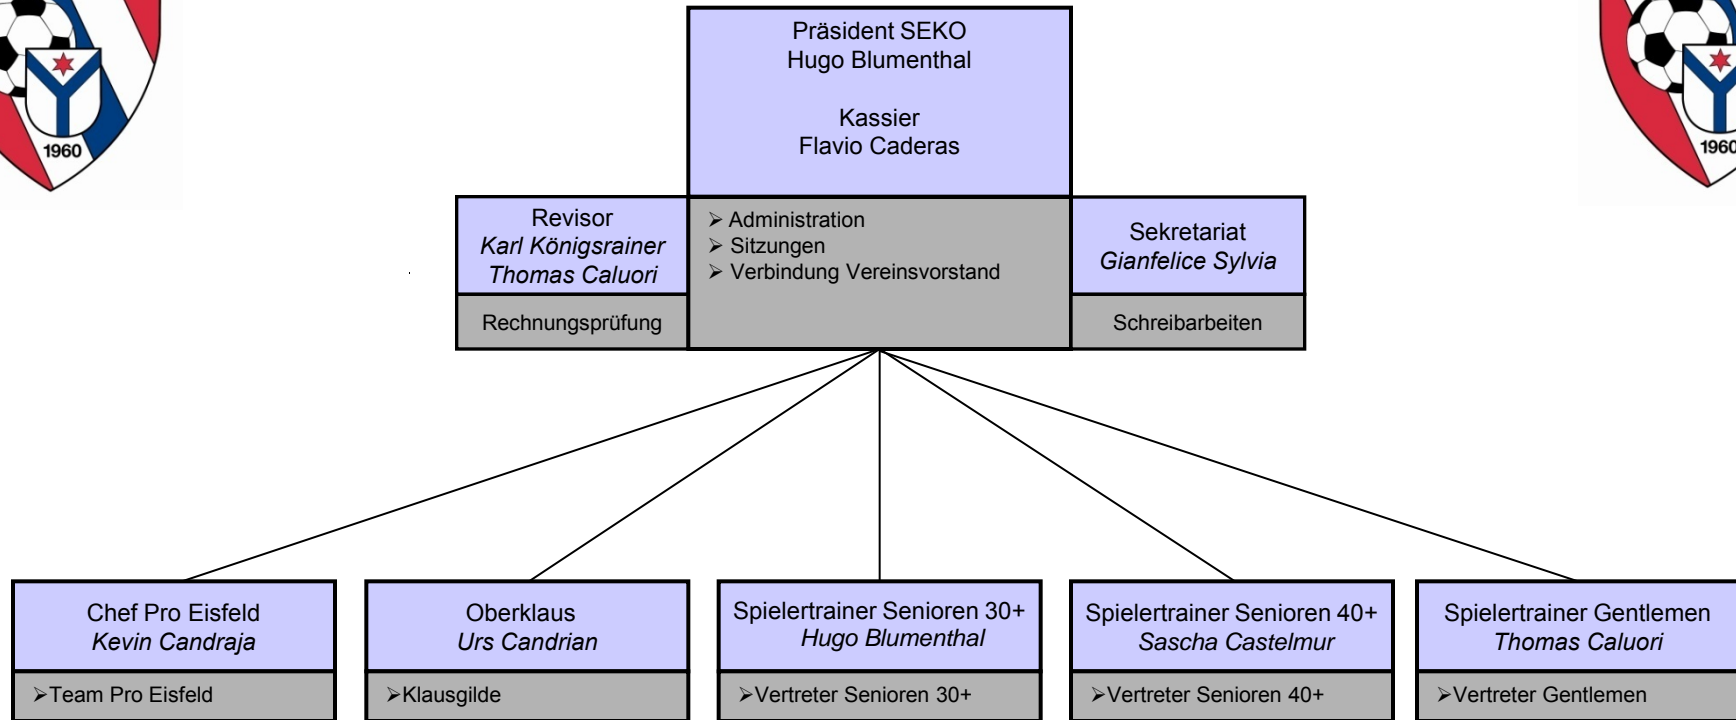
1960

1960

Präsident SEKO
Hugo Blumenthal

Kassier
Flavio Caderas

Revisor
*Karl Königsrainer*
*Thomas Caluori*

Rechnungsprüfung

➢ Administration
➢ Sitzungen
➢ Verbindung Vereinsvorstand

Sekretariat
*Gianfelice Sylvia*

Schreibarbeiten

Chef Pro Eisfeld
*Kevin Candraja*

➢Team Pro Eisfeld

Oberklaus
*Urs Candrian*

➢Klausgilde

Spielertrainer Senioren 30+
*Hugo Blumenthal*

➢Vertreter Senioren 30+

Spielertrainer Senioren 40+
*Sascha Castelmur*

➢Vertreter Senioren 40+

Spielertrainer Gentlemen
*Thomas Caluori*

➢Vertreter Gentlemen